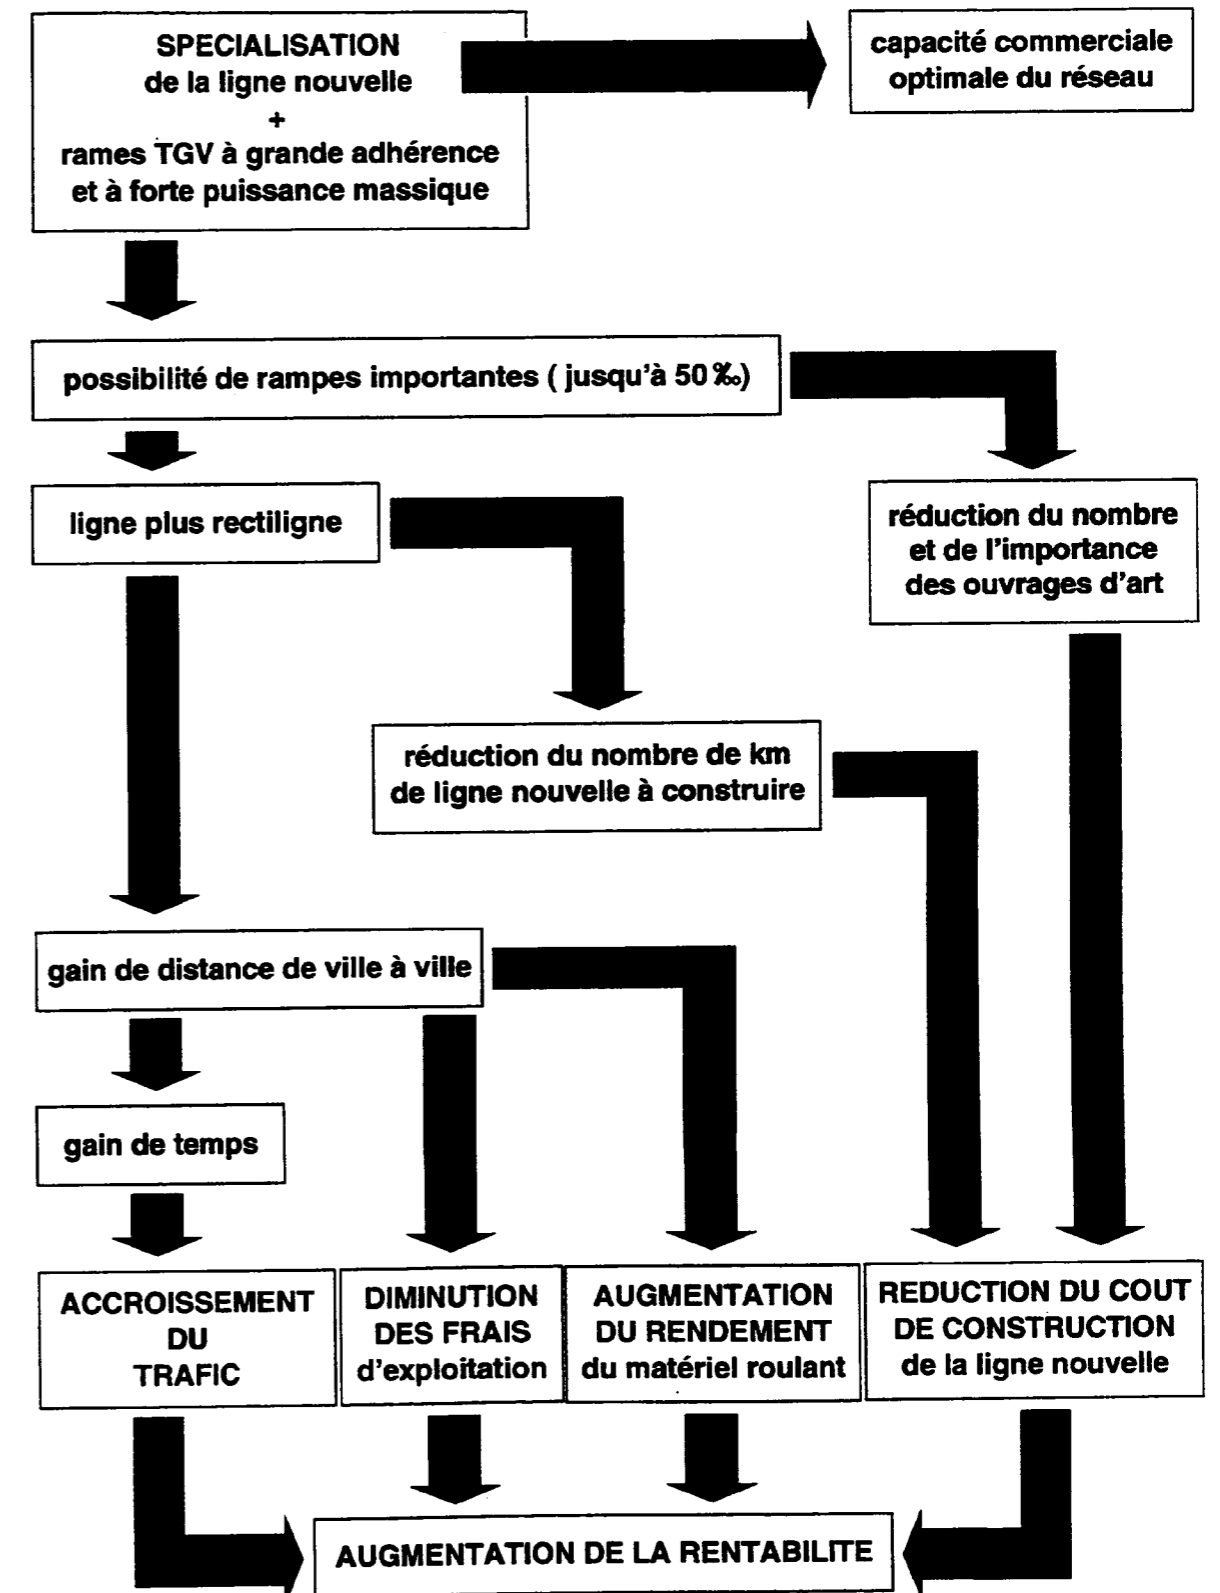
SPECIALISATION
de la ligne nouvelle
+
rames TGV à grande adhérence
et à forte puissance massique

capacité commerciale
optimale du réseau

possibilité de rampes importantes ( jusqu'à 50 ‰)

ligne plus rectiligne

réduction du nombre
et de l'importance
des ouvrages d'art

réduction du nombre de km
de ligne nouvelle à construire

gain de distance de ville à ville

gain de temps

ACCROISSEMENT
DU
TRAFIC

DIMINUTION
DES FRAIS
d'exploitation

AUGMENTATION
DU RENDEMENT
du matériel roulant

REDUCTION DU COUT
DE CONSTRUCTION
de la ligne nouvelle

AUGMENTATION DE LA RENTABILITE